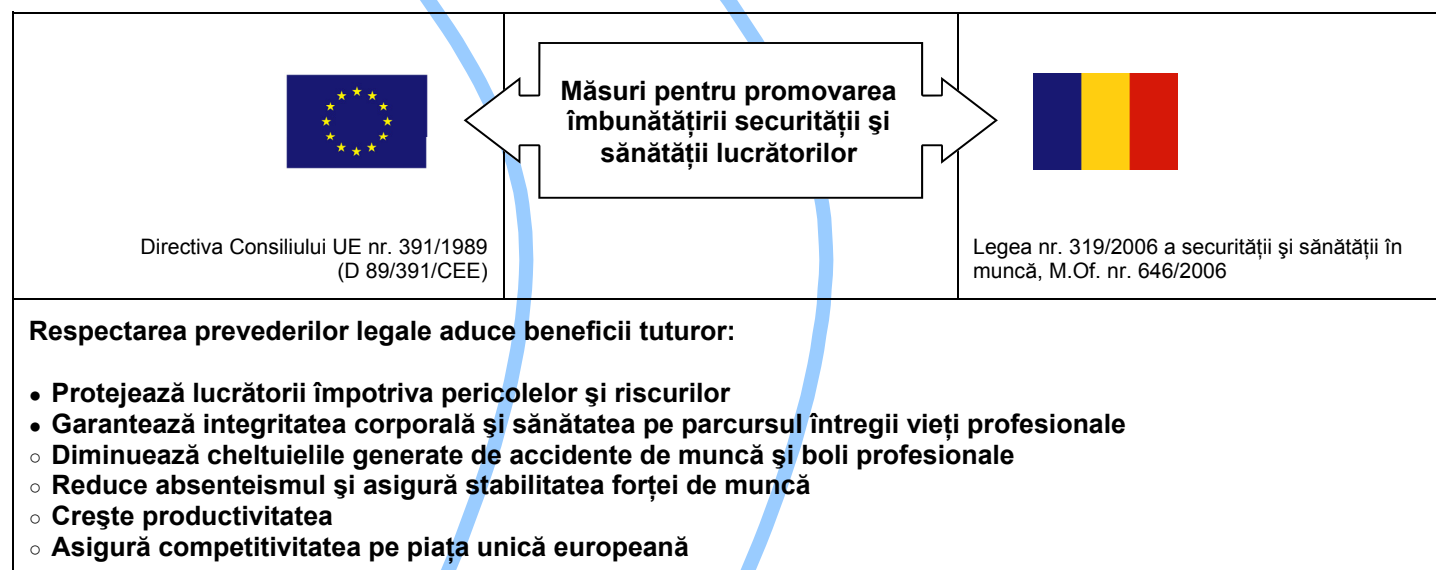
Măsuri pentru promovarea îmbunătățirii securității şi sănătății lucrătorilor

Directiva Consiliului UE nr. 391/1989 (D 89/391/CEE)

Legea nr. 319/2006 a securității şi sănătății în muncă, M.Of. nr. 646/2006

Respectarea prevederilor legale aduce beneficii tuturor:

- Protejează lucrătorii împotriva pericolelor şi riscurilor
- Garantează integritatea corporală şi sănătatea pe parcursul întregii vieți profesionale
- Diminuează cheltuielile generate de accidente de muncă şi boli profesionale
- Reduce absenteismul şi asigură stabilitatea forței de muncă
- Creşte productivitatea
- Asigură competitivitatea pe piața unică europeană